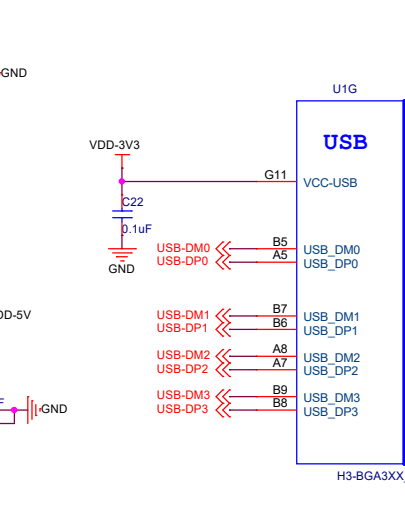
GND

U1G

USB

VDD-3V3

G11

VCC-USB

C22

0.1uF

GND

USB-DM0
USB-DP0

B5
A5

USB_DM0
USB_DP0

D-5V

USB-DM1
USB-DP1

B7
B6

USB_DM1
USB_DP1

USB-DM2
USB-DP2

A8
A7

USB_DM2
USB_DP2

F

GND

USB-DM3
USB-DP3

B9
B8

USB_DM3
USB_DP3

H3-BGA3XX